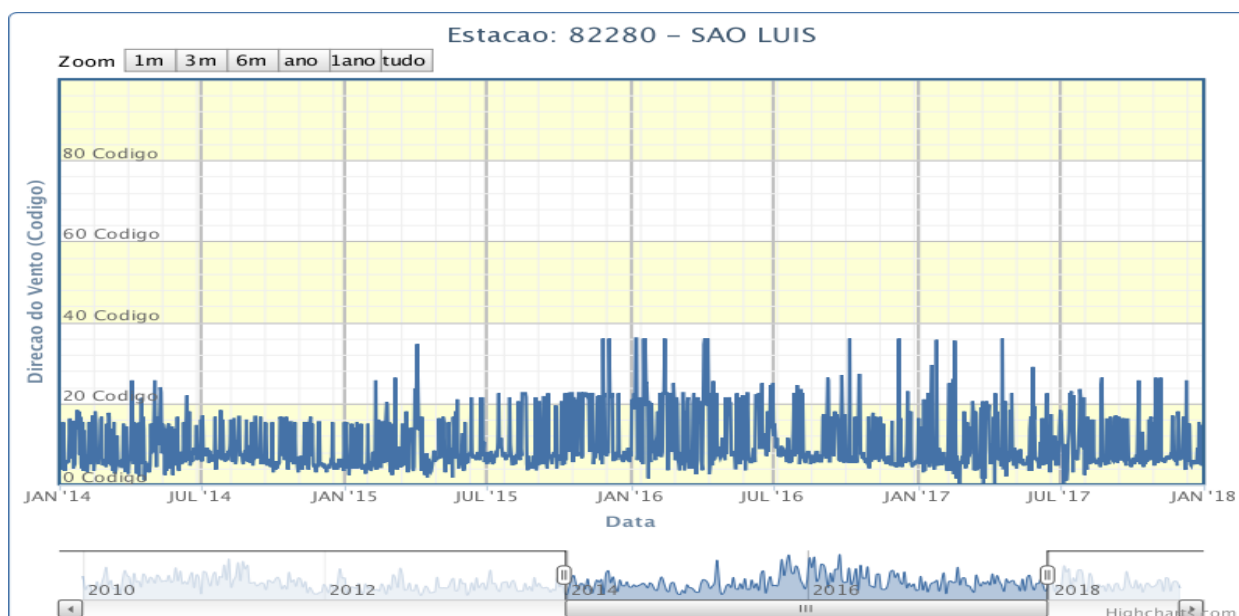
Estacao: 82280 - SAO LUIS

Zoom 1m 3m 6m ano 1ano tudo

Direcao do Vento (Codigo)

80 Codigo
60 Codigo
40 Codigo
20 Codigo
0 Codigo

JAN '14 JUL '14 JAN '15 JUL '15 JAN '16 JUL '16 JAN '17 JUL '17 JAN '18

Data

2010 2012 2014 2016 2018

Highcharts.com